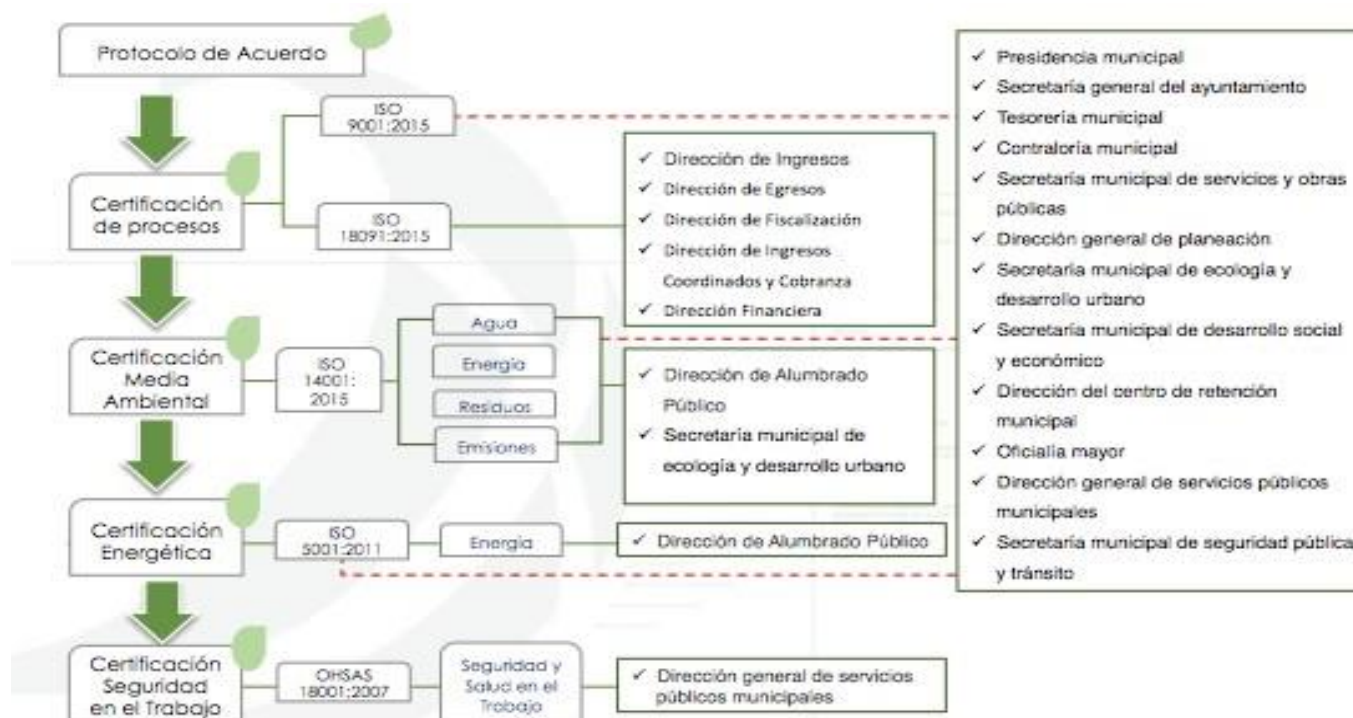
Protocolo de Acuerdo

Certificación de procesos

ISO 9001:2015

ISO 18091:2015

✓ Dirección de Ingresos
✓ Dirección de Egresos
✓ Dirección de Fiscalización
✓ Dirección de Ingresos Coordinados y Cobranza
✓ Dirección Financiera

✓ Presidencia municipal
✓ Secretaría general del ayuntamiento
✓ Tesorería municipal
✓ Contraloría municipal
✓ Secretaría municipal de servicios y obras públicas
✓ Dirección general de planeación
✓ Secretaría municipal de ecología y desarrollo urbano
✓ Secretaría municipal de desarrollo social y económico
✓ Dirección del centro de retención municipal
✓ Oficialía mayor
✓ Dirección general de servicios públicos municipales
✓ Secretaría municipal de seguridad pública y tránsito

Certificación Media Ambiental

ISO 14001: 2015

Agua

Energía

Residuos

Emisiones

✓ Dirección de Alumbrado Público
✓ Secretaría municipal de ecología y desarrollo urbano

Certificación Energética

ISO 5001:2011

Energía

✓ Dirección de Alumbrado Público

Certificación Seguridad en el Trabajo

OHSAS 18001:2007

Seguridad y Salud en el Trabajo

✓ Dirección general de servicios públicos municipales